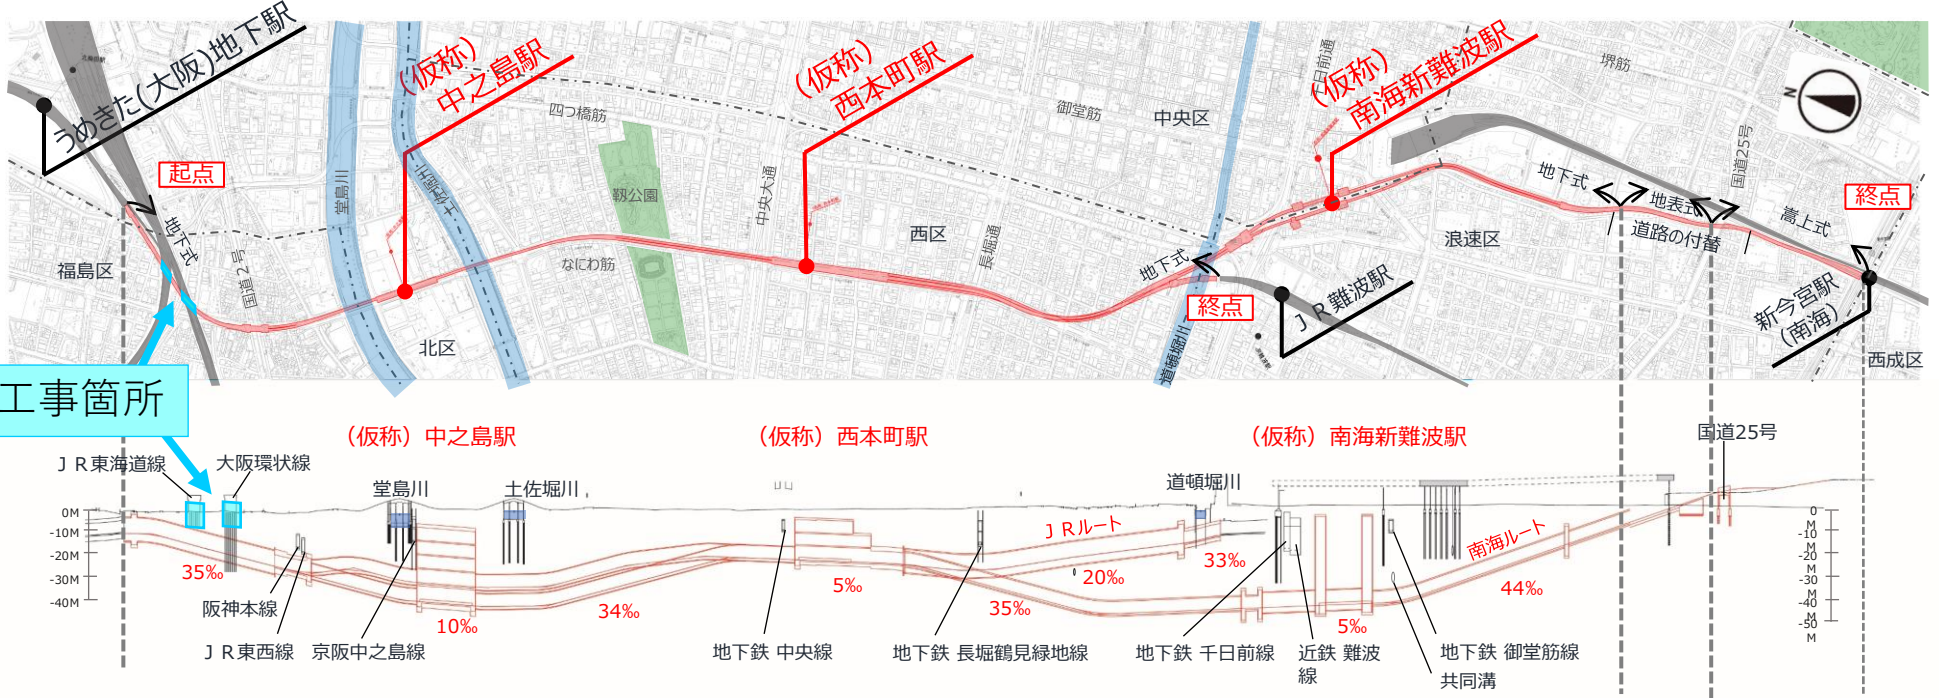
うめきた(大阪)地下駅

(仮称)中之島駅

(仮称)西本町駅

(仮称)南海新難波駅

起点

地下式

福島区

国道2号

堂島川

土佐堀川

四つ橋筋

靭公園

なにわ筋

中央大通

西区

長堀通

御堂筋

中央区

日前通

堺筋

北区

地下式

終点

JR難波駅

道頓堀川

浪速区

地下式

地表式

道路の付替

国道25号

高上式

終点

新今宮駅(南海)

西成区

工事箇所

(仮称) 中之島駅

(仮称) 西本町駅

(仮称) 南海新難波駅

国道25号

JR東海道線

大阪環状線

堂島川

土佐堀川

道頓堀川

0M
-10M
-20M
-30M
-40M

35‰

阪神本線

JR東西線

京阪中之島線

10‰

34‰

地下鉄 中央線

5‰

35‰

地下鉄 長堀鶴見緑地線

JRルート

20‰

33‰

地下鉄 千日前線

近鉄 難波線

5‰

南海ルート

44‰

地下鉄 御堂筋線 共同溝

0M
-10M
-20M
-30M
-40M
-50M